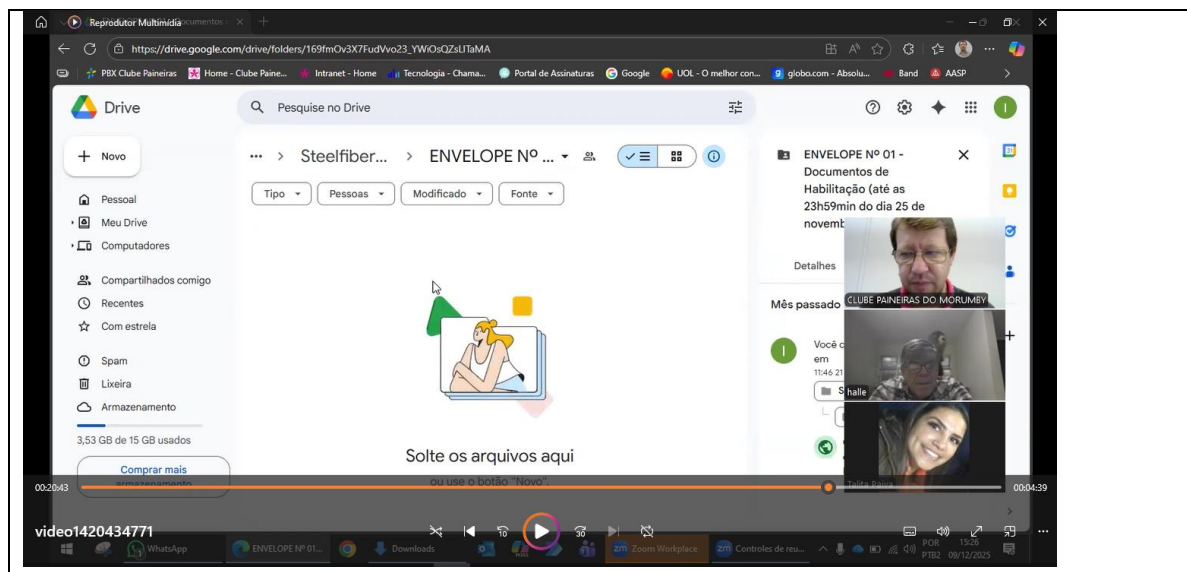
Reprodutor Multimídia

https://drive.google.com/drive/folders/169fmOv3X7FudVvo23_YWiOsQZsLITaMA

PBX Clube Paineiras | Home - Clube Paine... | Intranet - Home | Tecnologia - Chama... | Portal de Assinaturas | Google | UOL - O melhor con... | globo.com - Absolu... | Band | AASP

Drive

Pesquise no Drive

Novo

Pessoal
Meu Drive
Computadores

Compartilhados comigo
Recentes
Com estrela

Spam
Lixeira
Armazenamento

3,53 GB de 15 GB usados

Comprar mais armazenamento

... > Steelfiber... > ENVELOPE Nº ...

Tipo | Pessoas | Modificado | Fonte

Solte os arquivos aqui

ou use o botão "Novo".

ENVELOPE Nº 01 - Documentos de Habilitação (até as 23h59min do dia 25 de novemb

Detalhes

Mês passado

Você c
em
11:46 21

CLUBE PAINEIRAS DO MORUMBY

halle

Talita Paiva

00:20:43

00:04:39

video1420434771

WhatsApp | ENVELOPE Nº 01... | Downloads | Zoom Workplace | Controles de reu...

POR PTB2 15:26 09/12/2025